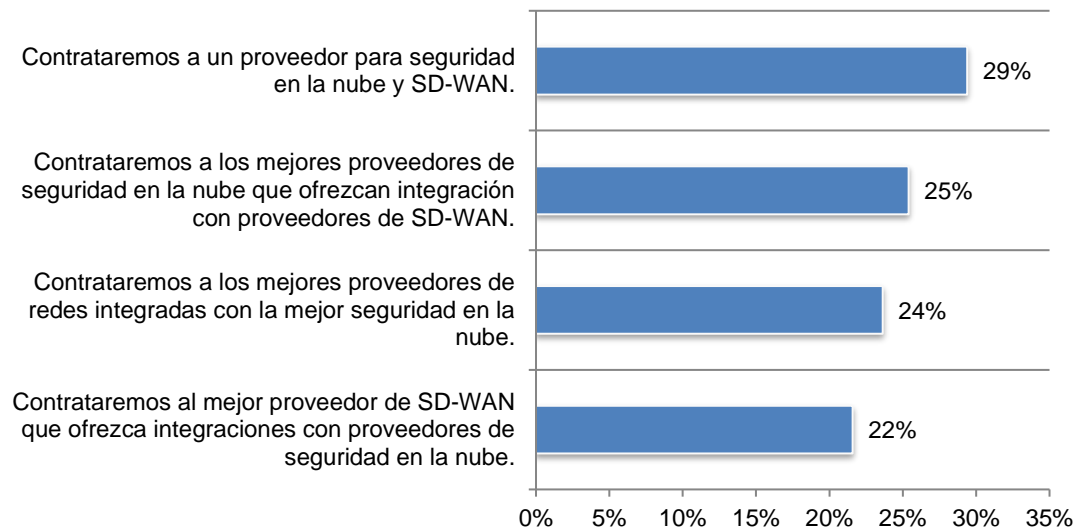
Contrataremos a un proveedor para seguridad en la nube y SD-WAN.

29%

Contrataremos a los mejores proveedores de seguridad en la nube que ofrezcan integración con proveedores de SD-WAN.

25%

Contrataremos a los mejores proveedores de redes integradas con la mejor seguridad en la nube.

24%

Contrataremos al mejor proveedor de SD-WAN que ofrezca integraciones con proveedores de seguridad en la nube.

22%

0% 5% 10% 15% 20% 25% 30% 35%